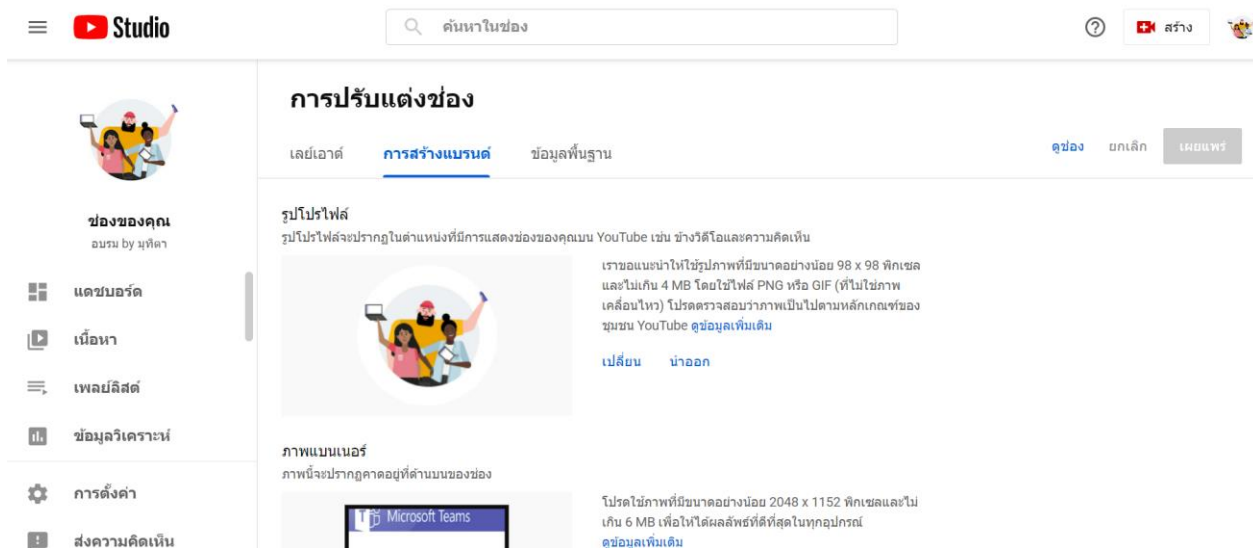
Studio

ค้นหาในช่อง

สร้าง

ช่องของคุณ
อบรม by มุทิตา

แดชบอร์ด
เนื้อหา
เพลย์ลิสต์
ข้อมูลวิเคราะห์
การตั้งค่า
ส่งความคิดเห็น

การปรับแต่งช่อง

เลย์เอาต์ การสร้างแบรนด์ ข้อมูลพื้นฐาน

ดูช่อง ยกเลิก เผยแพร่

รูปโปรไฟล์
รูปโปรไฟล์จะปรากฏในตำแหน่งที่มีการแสดงช่องของคุณบน YouTube เช่น ข้างวิดีโอและความคิดเห็น

เราขอแนะนำให้ใช้รูปภาพที่มีขนาดอย่างน้อย 98 x 98 พิกเซล และไม่เกิน 4 MB โดยใช้ไฟล์ PNG หรือ GIF (ที่ไม่ใช่ภาพเคลื่อนไหว) โปรดตรวจสอบว่าภาพเป็นไปตามหลักเกณฑ์ของชุมชน YouTube ดูข้อมูลเพิ่มเติม

เปลี่ยน นำออก

ภาพแบนเนอร์
ภาพนี้จะปรากฏคาดอยู่ที่ด้านบนของช่อง

Microsoft Teams

โปรดใช้ภาพที่มีขนาดอย่างน้อย 2048 x 1152 พิกเซลและไม่เกิน 6 MB เพื่อให้ได้ผลลัพธ์ที่ดีที่สุดในทุกอุปกรณ์ ดูข้อมูลเพิ่มเติม